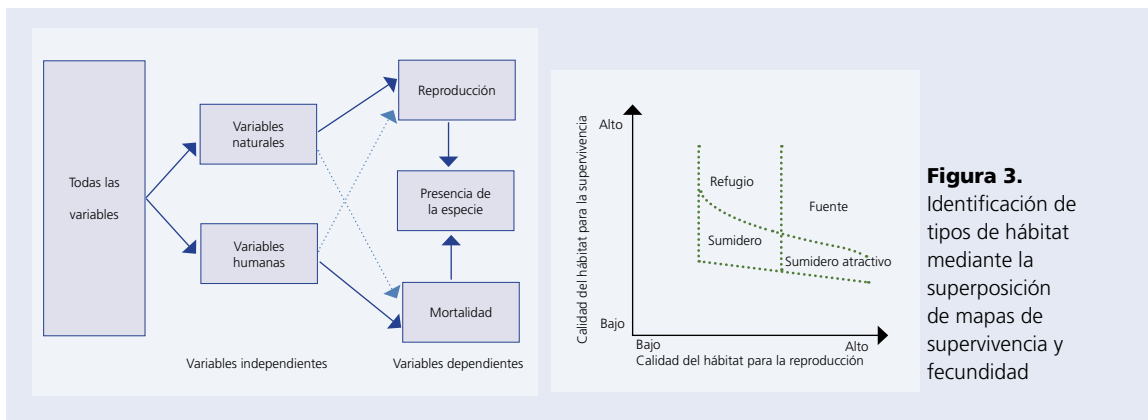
Todas las variables

Variables naturales

Variables humanas

Reproducción

Presencia de la especie

Mortalidad

Variables independientes

Variables dependientes

Alto

Calidad del hábitat para la supervivencia

Bajo

Refugio

Fuente

Sumidero

Sumidero atractivo

Bajo

Alto

Calidad del hábitat para la reproducción

**Figura 3.** Identificación de tipos de hábitat mediante la superposición de mapas de supervivencia y fecundidad